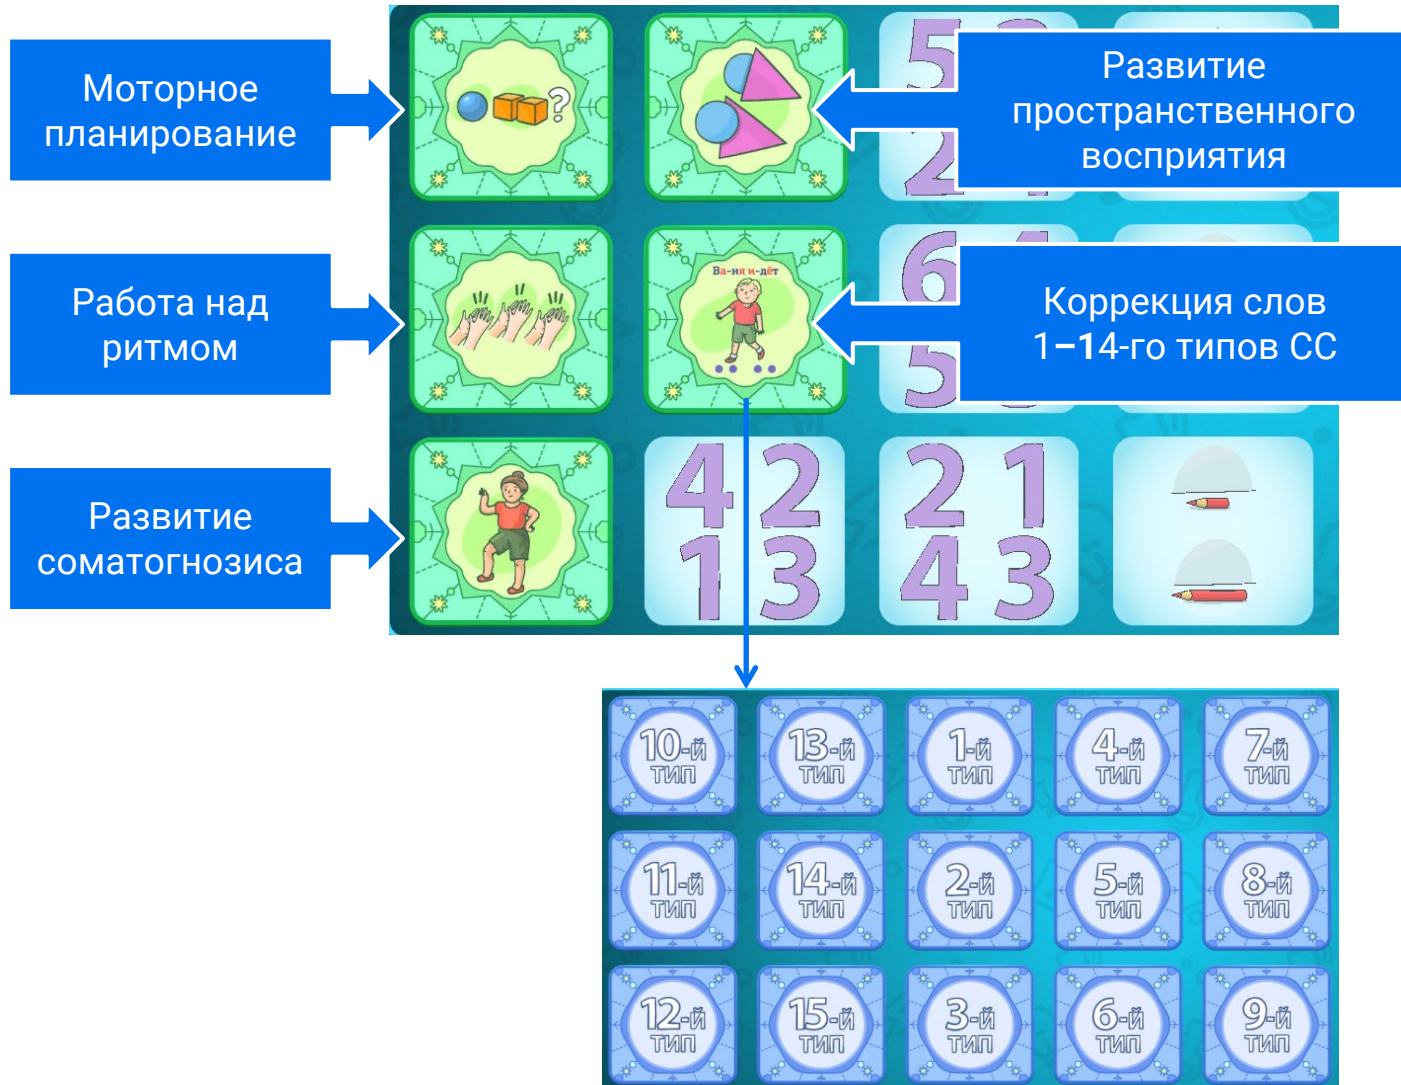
Моторное планирование

Работа над ритмом

Развитие соматогнозиса

Развитие пространственного восприятия

Коррекция слов 1–14-го типов СС

Ва-ня и-дёт

5 2

6 5

4 2
1 3

2 1
4 3

| 10-й тип | 13-й тип | 1-й тип | 4-й тип | 7-й тип |
|---|---|---|---|---|
| 11-й тип | 14-й тип | 2-й тип | 5-й тип | 8-й тип |
| 12-й тип | 15-й тип | 3-й тип | 6-й тип | 9-й тип |